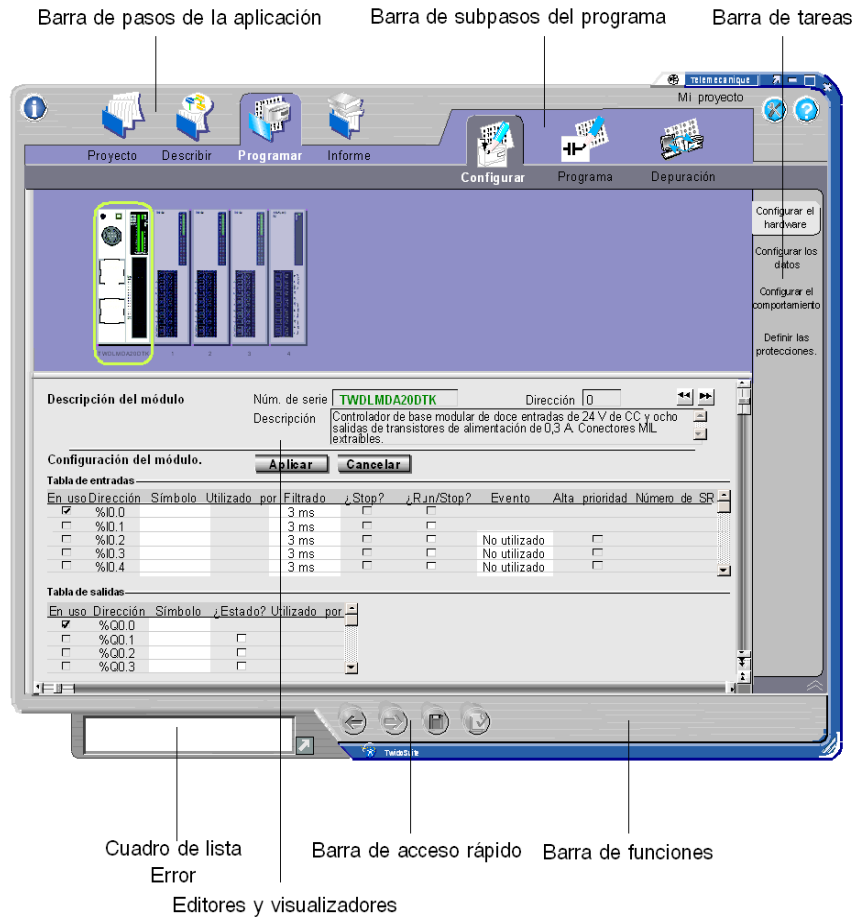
Barra de pasos de la aplicación

Barra de subpasos del programa

Barra de tareas

Telemecanique

Mi proyecto

Proyecto Describir Programar Informe

Configurar Programa Depuración

Configurar el hardware

Configurar los datos

Configurar el comportamiento

Definir las protecciones.

TWDLMDA20DTK 1 2 3 4

Descripción del módulo

Núm. de serie TWDLMDA20DTK

Dirección 0

Descripción

Controlador de base modular de doce entradas de 24 V de CC y ocho salidas de transistores de alimentación de 0,3 A. Conectores MIL extraíbles.

Configuración del módulo.

Aplicar Cancelar

Tabla de entradas

| En uso | Dirección | Símbolo | Utilizado por | Filtrado | ¿Stop? | ¿Run/Stop? | Evento | Alta prioridad | Número de SR |
|---|---|---|---|---|---|---|---|---|---|
| ☑ | %I0.0 | | | 3 ms | ☐ | ☐ | | | |
| ☐ | %I0.1 | | | 3 ms | ☐ | ☐ | | | |
| ☐ | %I0.2 | | | 3 ms | ☐ | ☐ | No utilizado | ☐ | |
| ☐ | %I0.3 | | | 3 ms | ☐ | ☐ | No utilizado | ☐ | |
| ☐ | %I0.4 | | | 3 ms | ☐ | ☐ | No utilizado | ☐ | |

Tabla de salidas

| En uso | Dirección | Símbolo | ¿Estado? | Utilizado por |
|---|---|---|---|---|
| ☑ | %Q0.0 | | | |
| ☐ | %Q0.1 | | ☐ | |
| ☐ | %Q0.2 | | ☐ | |
| ☐ | %Q0.3 | | ☐ | |

TwidoSuite

Cuadro de lista Error

Editores y visualizadores

Barra de acceso rápido

Barra de funciones